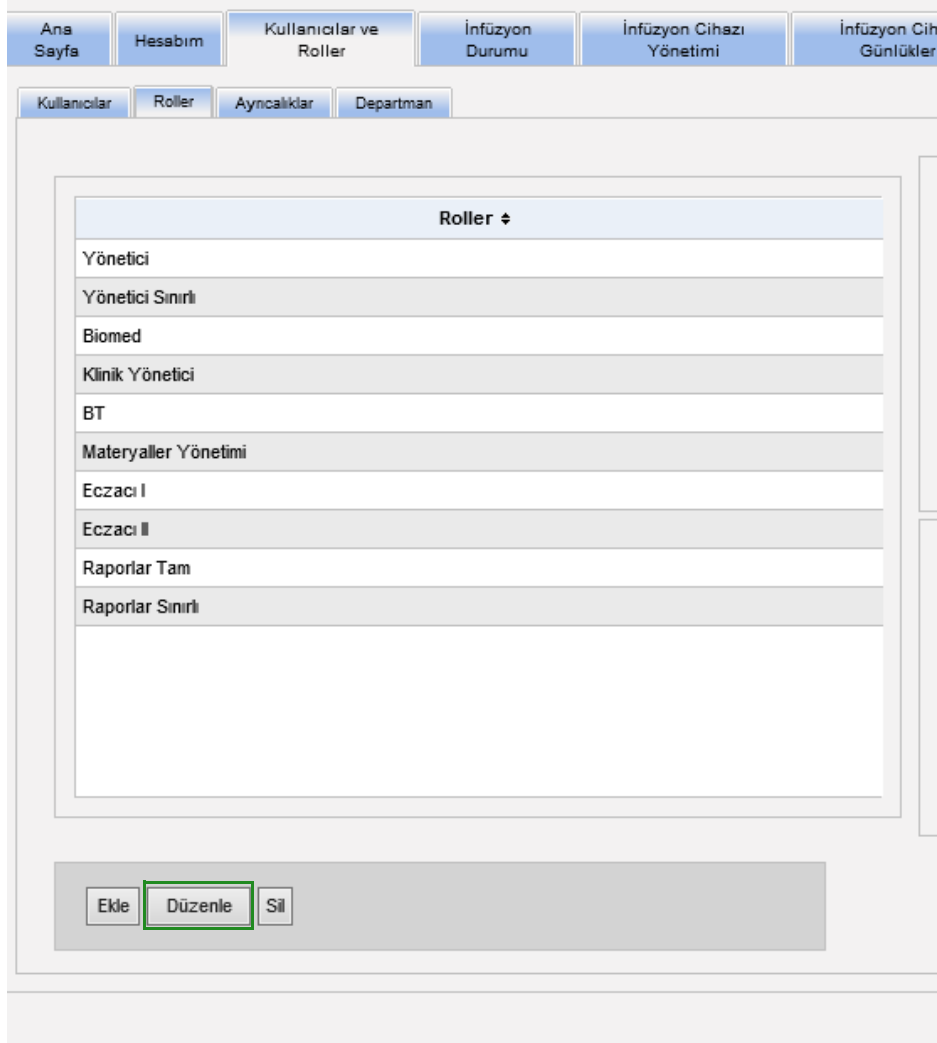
Ana Sayfa | Hesabım | Kullanıcılar ve Roller | İnfüzyon Durumu | İnfüzyon Cihazı Yönetimi | İnfüzyon Cih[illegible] Günlükler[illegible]

Kullanıcılar | Roller | Ayrıcalıklar | Departman

| Roller ⬍ |
|---|
| Yönetici |
| Yönetici Sınırlı |
| Biomed |
| Klinik Yönetici |
| BT |
| Materyaller Yönetimi |
| Eczacı I |
| Eczacı II |
| Raporlar Tam |
| Raporlar Sınırlı |

Ekle | Düzenle | Sil